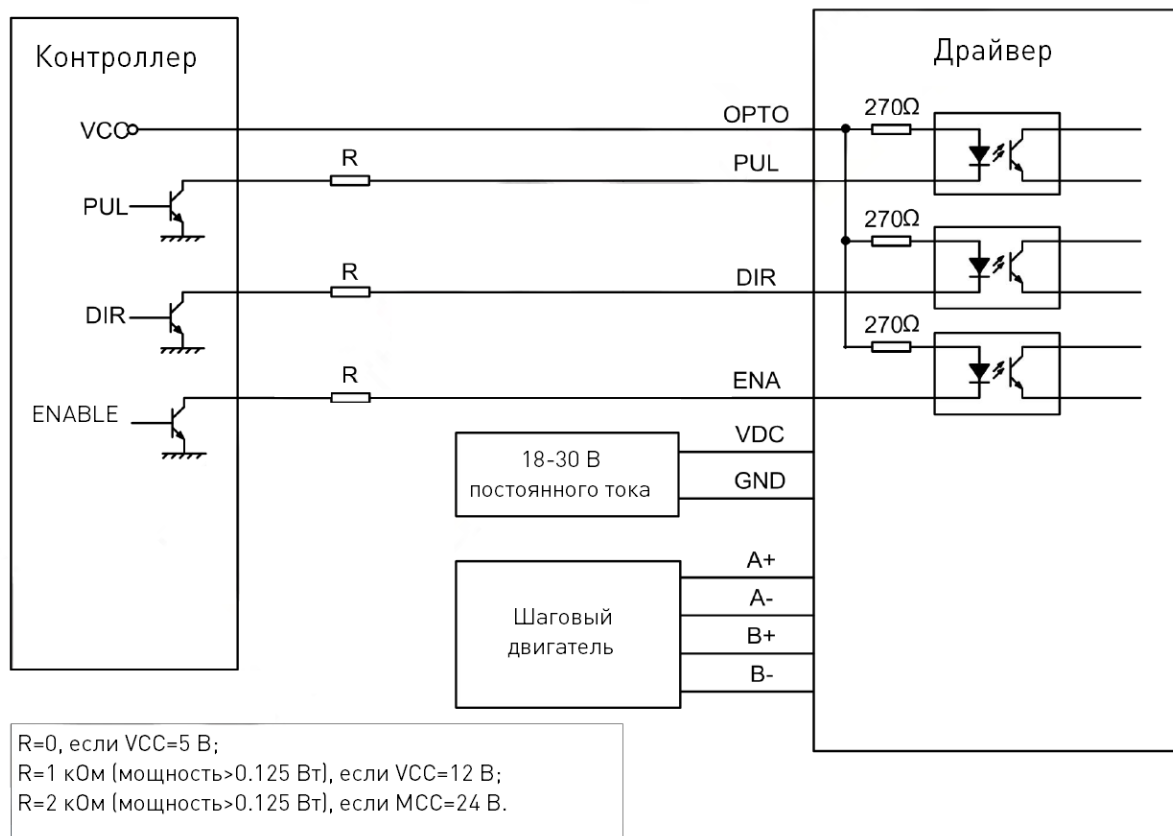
Контроллер

VCC
PUL
DIR
ENABLE

R
R
R

Драйвер

OPTO
PUL
DIR
ENA
VDC
GND

270Ω
270Ω
270Ω

18-30 В постоянного тока

A+
A-
B+
B-

Шаговый двигатель

R=0, если VCC=5 В;
R=1 кОм (мощность>0.125 Вт), если VCC=12 В;
R=2 кОм (мощность>0.125 Вт), если МСС=24 В.